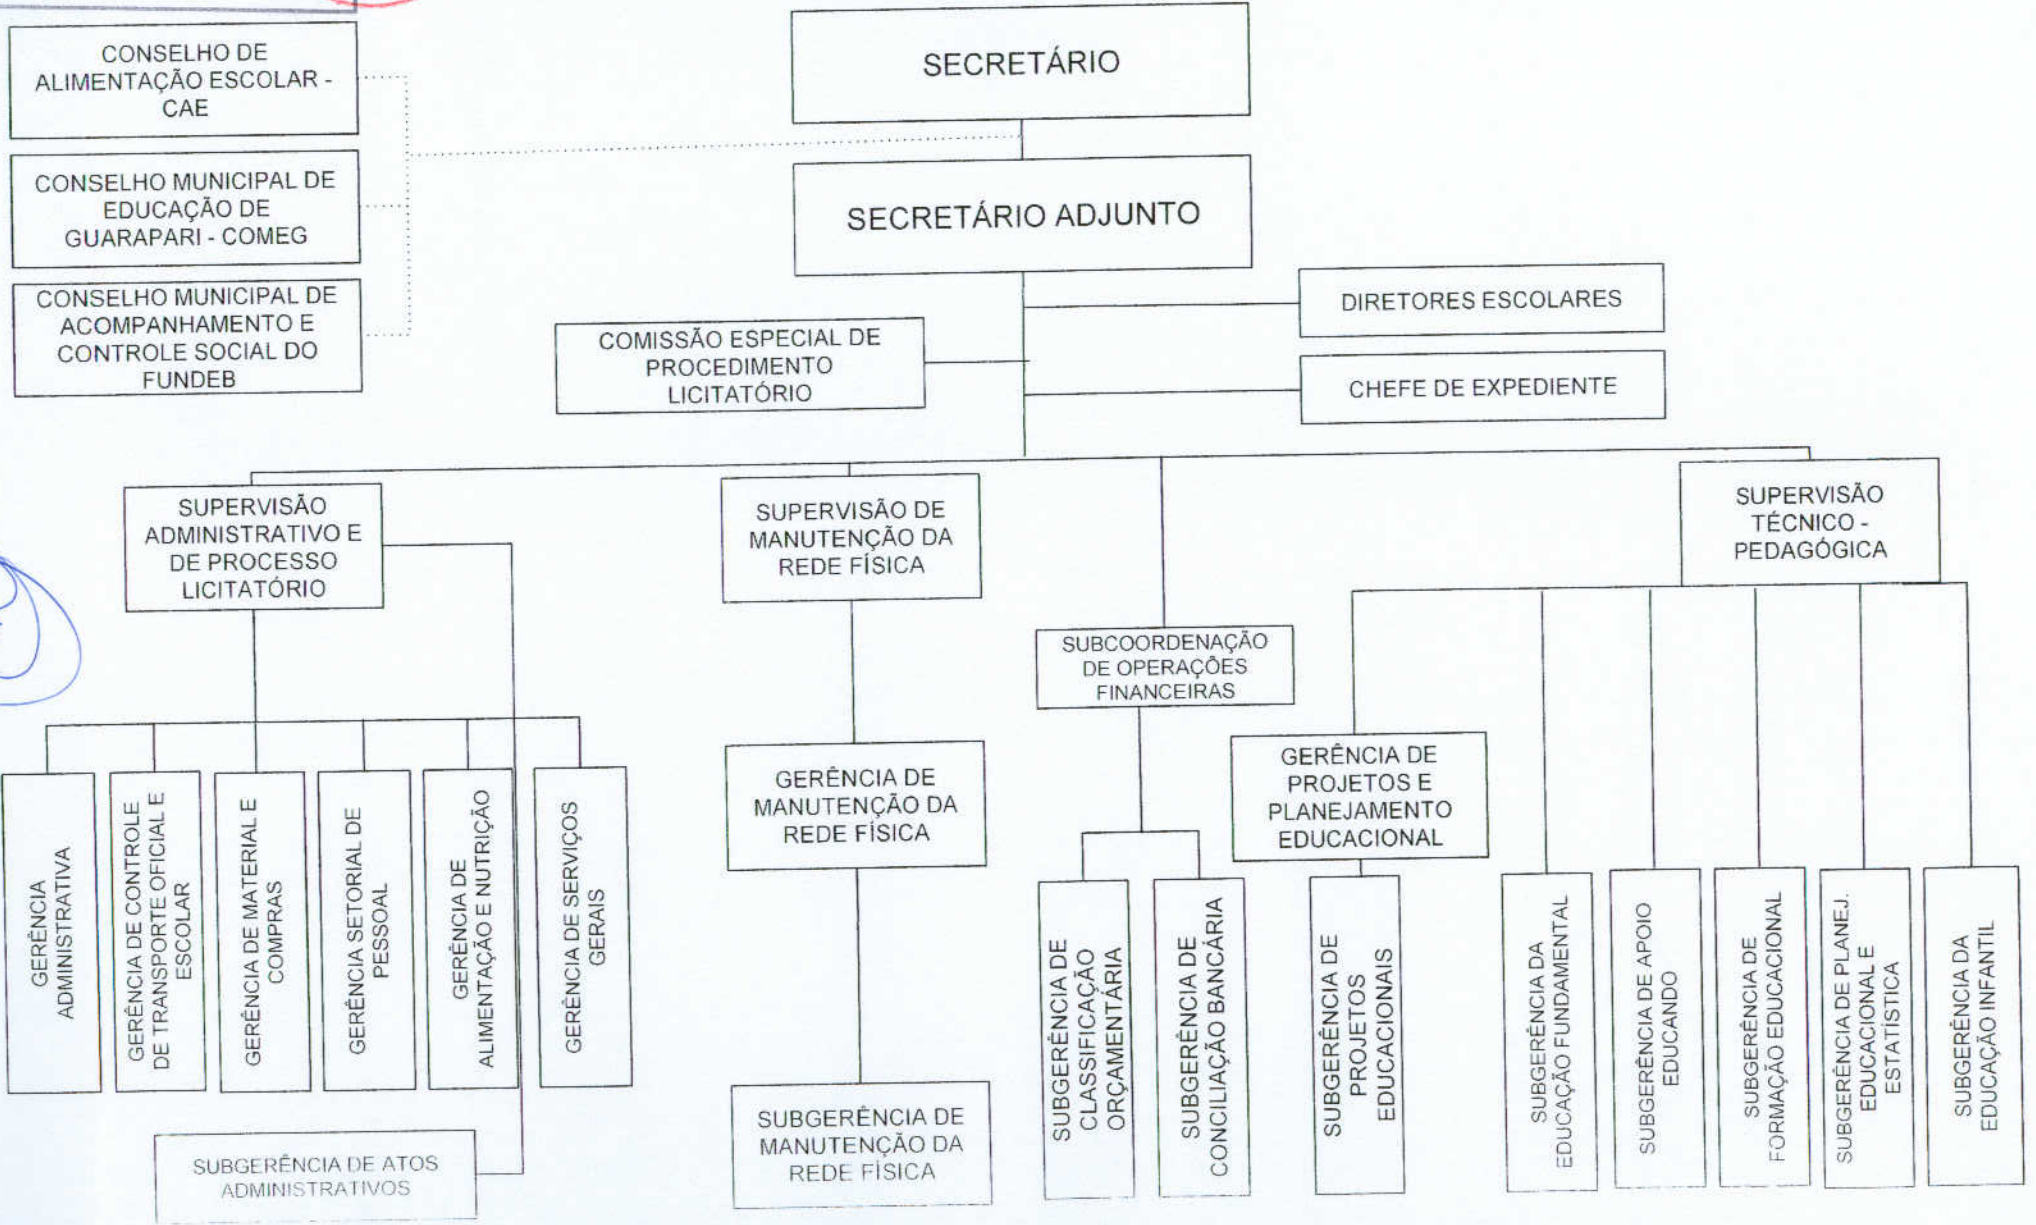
CONSELHO DE ALIMENTAÇÃO ESCOLAR - CAE

CONSELHO MUNICIPAL DE EDUCAÇÃO DE GUARAPARI - COMEG

CONSELHO MUNICIPAL DE ACOMPANHAMENTO E CONTROLE SOCIAL DO FUNDEB

SECRETÁRIO

SECRETÁRIO ADJUNTO

DIRETORES ESCOLARES

COMISSÃO ESPECIAL DE PROCEDIMENTO LICITATÓRIO

CHEFE DE EXPEDIENTE

SUPERVISÃO ADMINISTRATIVO E DE PROCESSO LICITATÓRIO

SUPERVISÃO DE MANUTENÇÃO DA REDE FÍSICA

SUPERVISÃO TÉCNICO - PEDAGÓGICA

SUBCOORDENAÇÃO DE OPERAÇÕES FINANCEIRAS

GERÊNCIA ADMINISTRATIVA

GERÊNCIA DE CONTROLE DE TRANSPORTE OFICIAL E ESCOLAR

GERÊNCIA DE MATERIAL E COMPRAS

GERÊNCIA SETORIAL DE PESSOAL

GERÊNCIA DE ALIMENTAÇÃO E NUTRIÇÃO

GERÊNCIA DE SERVIÇOS GERAIS

GERÊNCIA DE MANUTENÇÃO DA REDE FÍSICA

GERÊNCIA DE PROJETOS E PLANEJAMENTO EDUCACIONAL

SUBGERÊNCIA DE CLASSIFICAÇÃO ORÇAMENTÁRIA

SUBGERÊNCIA DE CONCILIAÇÃO BANCÁRIA

SUBGERÊNCIA DE PROJETOS EDUCACIONAIS

SUBGERÊNCIA DA EDUCAÇÃO FUNDAMENTAL

SUBGERÊNCIA DE APOIO EDUCANDO

SUBGERÊNCIA DE FORMAÇÃO EDUCACIONAL

SUBGERÊNCIA DE PLANEJ. EDUCACIONAL E ESTATÍSTICA

SUBGERÊNCIA DA EDUCAÇÃO INFANTIL

SUBGERÊNCIA DE ATOS ADMINISTRATIVOS

SUBGERÊNCIA DE MANUTENÇÃO DA REDE FÍSICA